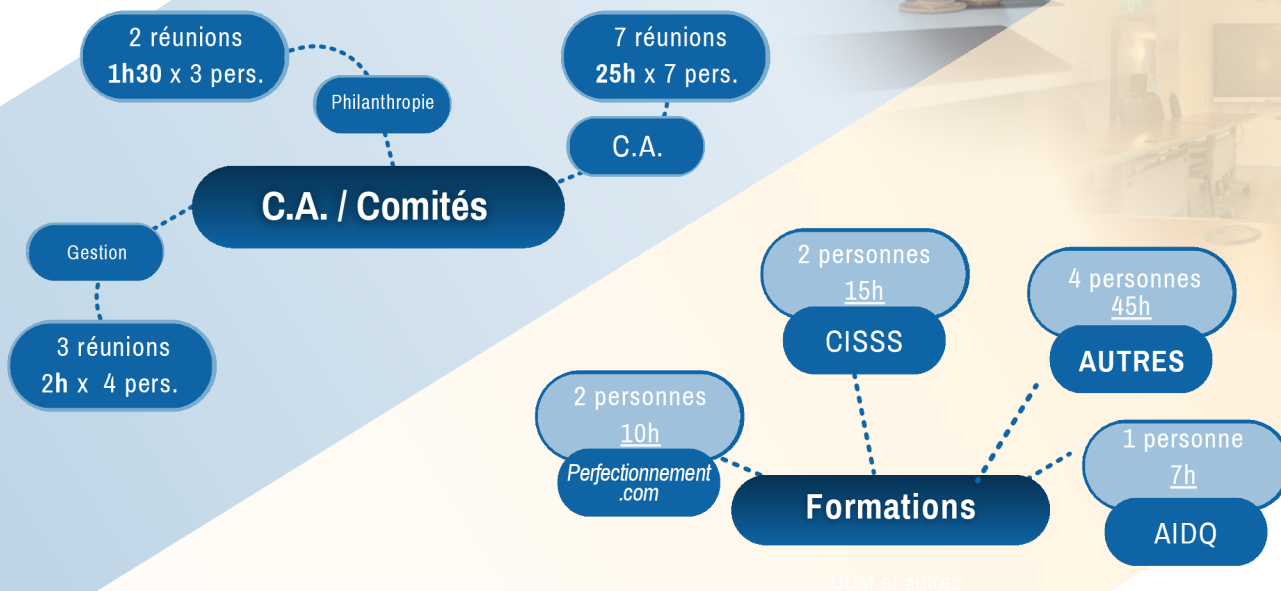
2 réunions
**1h30** x 3 pers.

Philanthropie

7 réunions
**25h** x 7 pers.

C.A.

C.A. / Comités

Gestion

3 réunions
**2h** x 4 pers.

2 personnes
15h

CISSS

4 personnes
45h

AUTRES

2 personnes
10h

Perfectionnement.com

Formations

1 personne
7h

AIDQ

UDM et autres